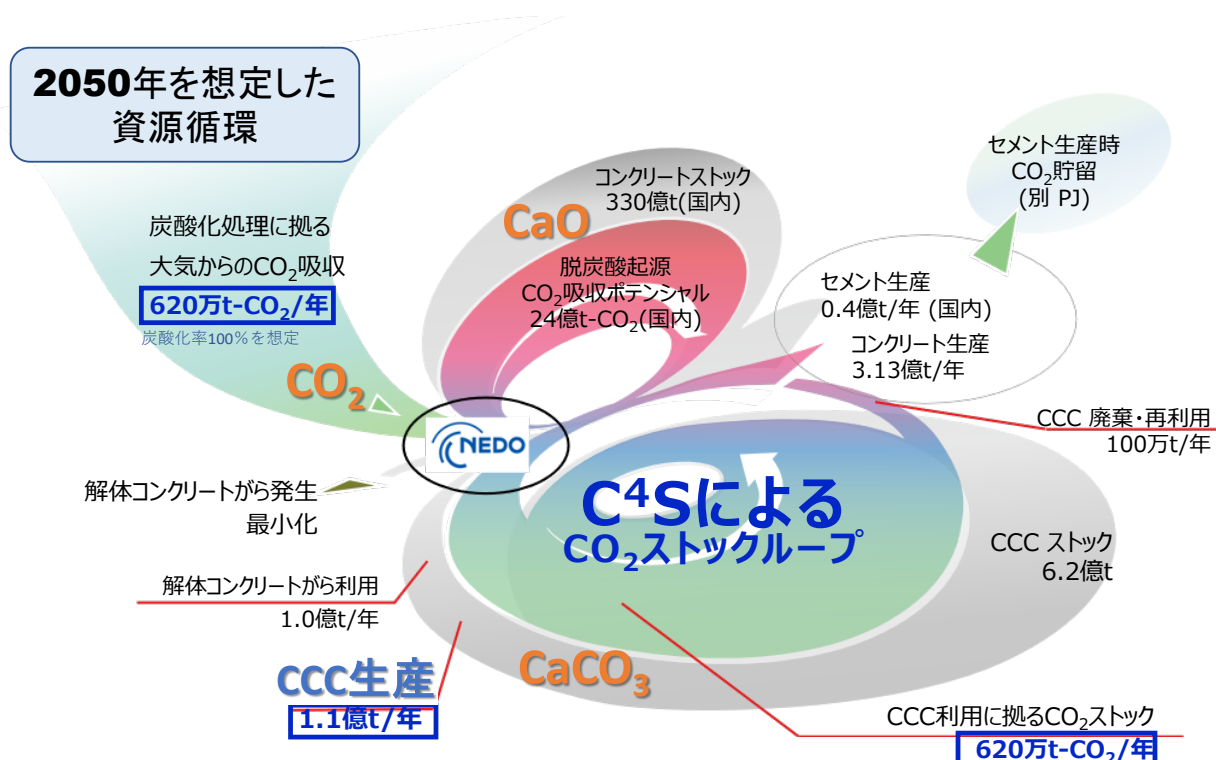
2050年を想定した資源循環

炭酸化処理に拠る
大気からの$CO_2$吸収
620万t-$CO_2$/年
炭酸化率100%を想定

$CO_2$

解体コンクリートから発生
最小化

解体コンクリートから利用
1.0億t/年

CCC生産
1.1億t/年

CaO

コンクリートストック
330億t(国内)

脱炭酸起源
$CO_2$吸収ポテンシャル
24億t-$CO_2$(国内)

NEDO

$C^4S$による
$CO_2$ストックループ

$CaCO_3$

セメント生産時
$CO_2$貯留
(別 PJ)

セメント生産
0.4億t/年 (国内)
コンクリート生産
3.13億t/年

CCC 廃棄・再利用
100万t/年

CCC ストック
6.2億t

CCC利用に拠る$CO_2$ストック
620万t-$CO_2$/年